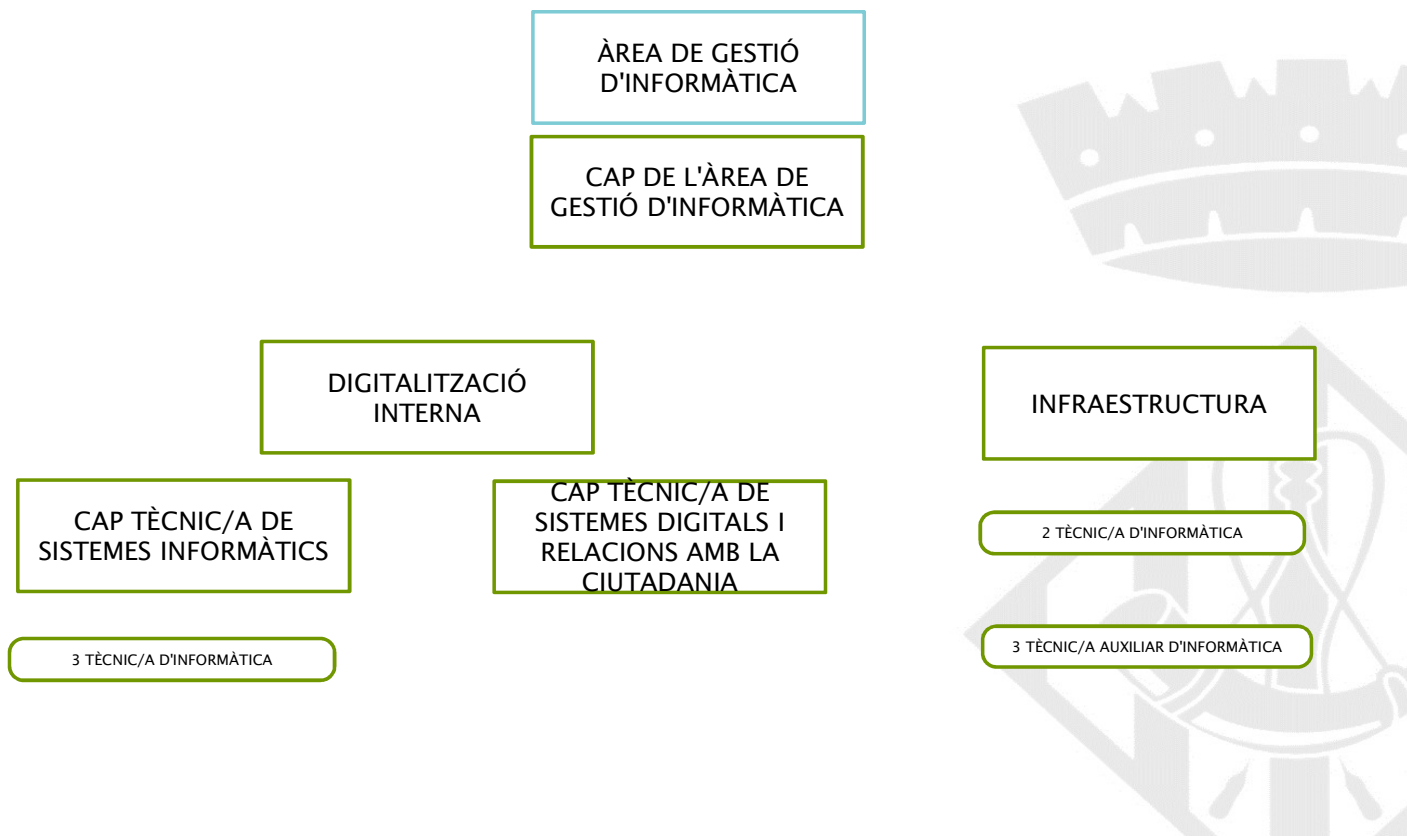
ÀREA DE GESTIÓ D'INFORMÀTICA

CAP DE L'ÀREA DE GESTIÓ D'INFORMÀTICA

DIGITALITZACIÓ INTERNA

INFRAESTRUCTURA

CAP TÈCNIC/A DE SISTEMES INFORMÀTICS

CAP TÈCNIC/A DE SISTEMES DIGITALS I RELACIONS AMB LA CIUTADANIA

2 TÈCNIC/A D'INFORMÀTICA

3 TÈCNIC/A D'INFORMÀTICA

3 TÈCNIC/A AUXILIAR D'INFORMÀTICA